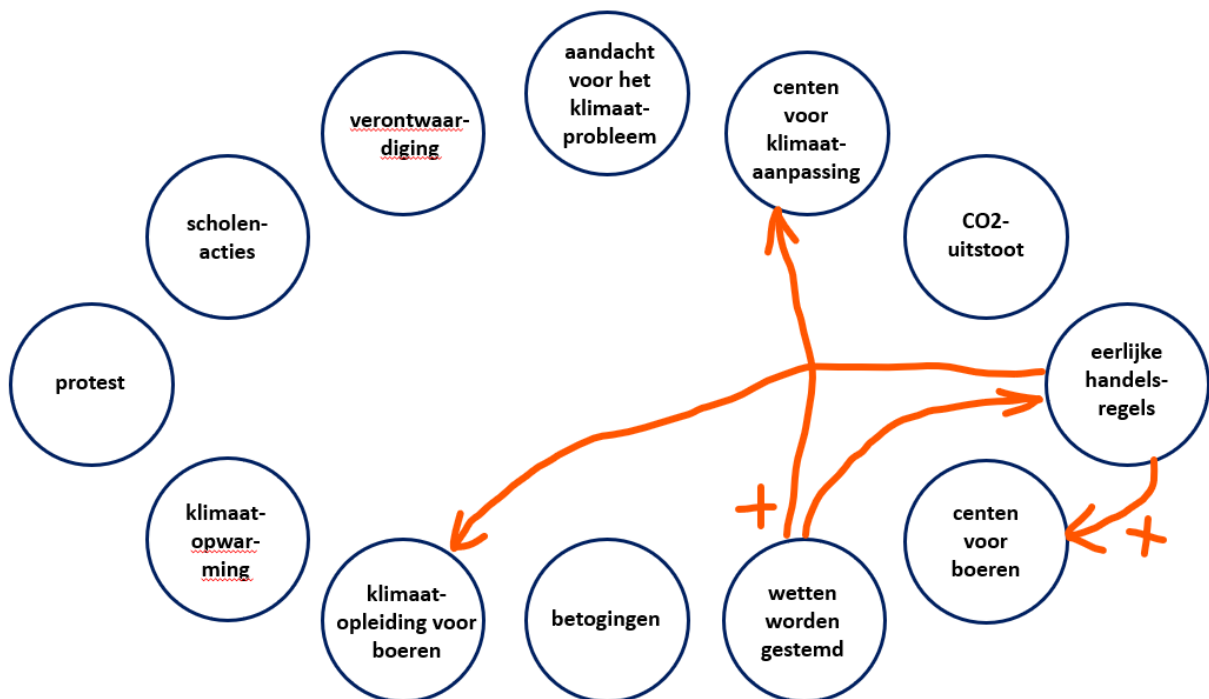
aandacht voor het klimaat-probleem

verontwaar-diging

centen voor klimaat-aanpassing

scholen-acties

CO2-uitstoot

protest

eerlijke handels-regels

klimaat-opwar-ming

centen voor boeren

+

+

klimaat-opleiding voor boeren

betogingen

wetten worden gestemd